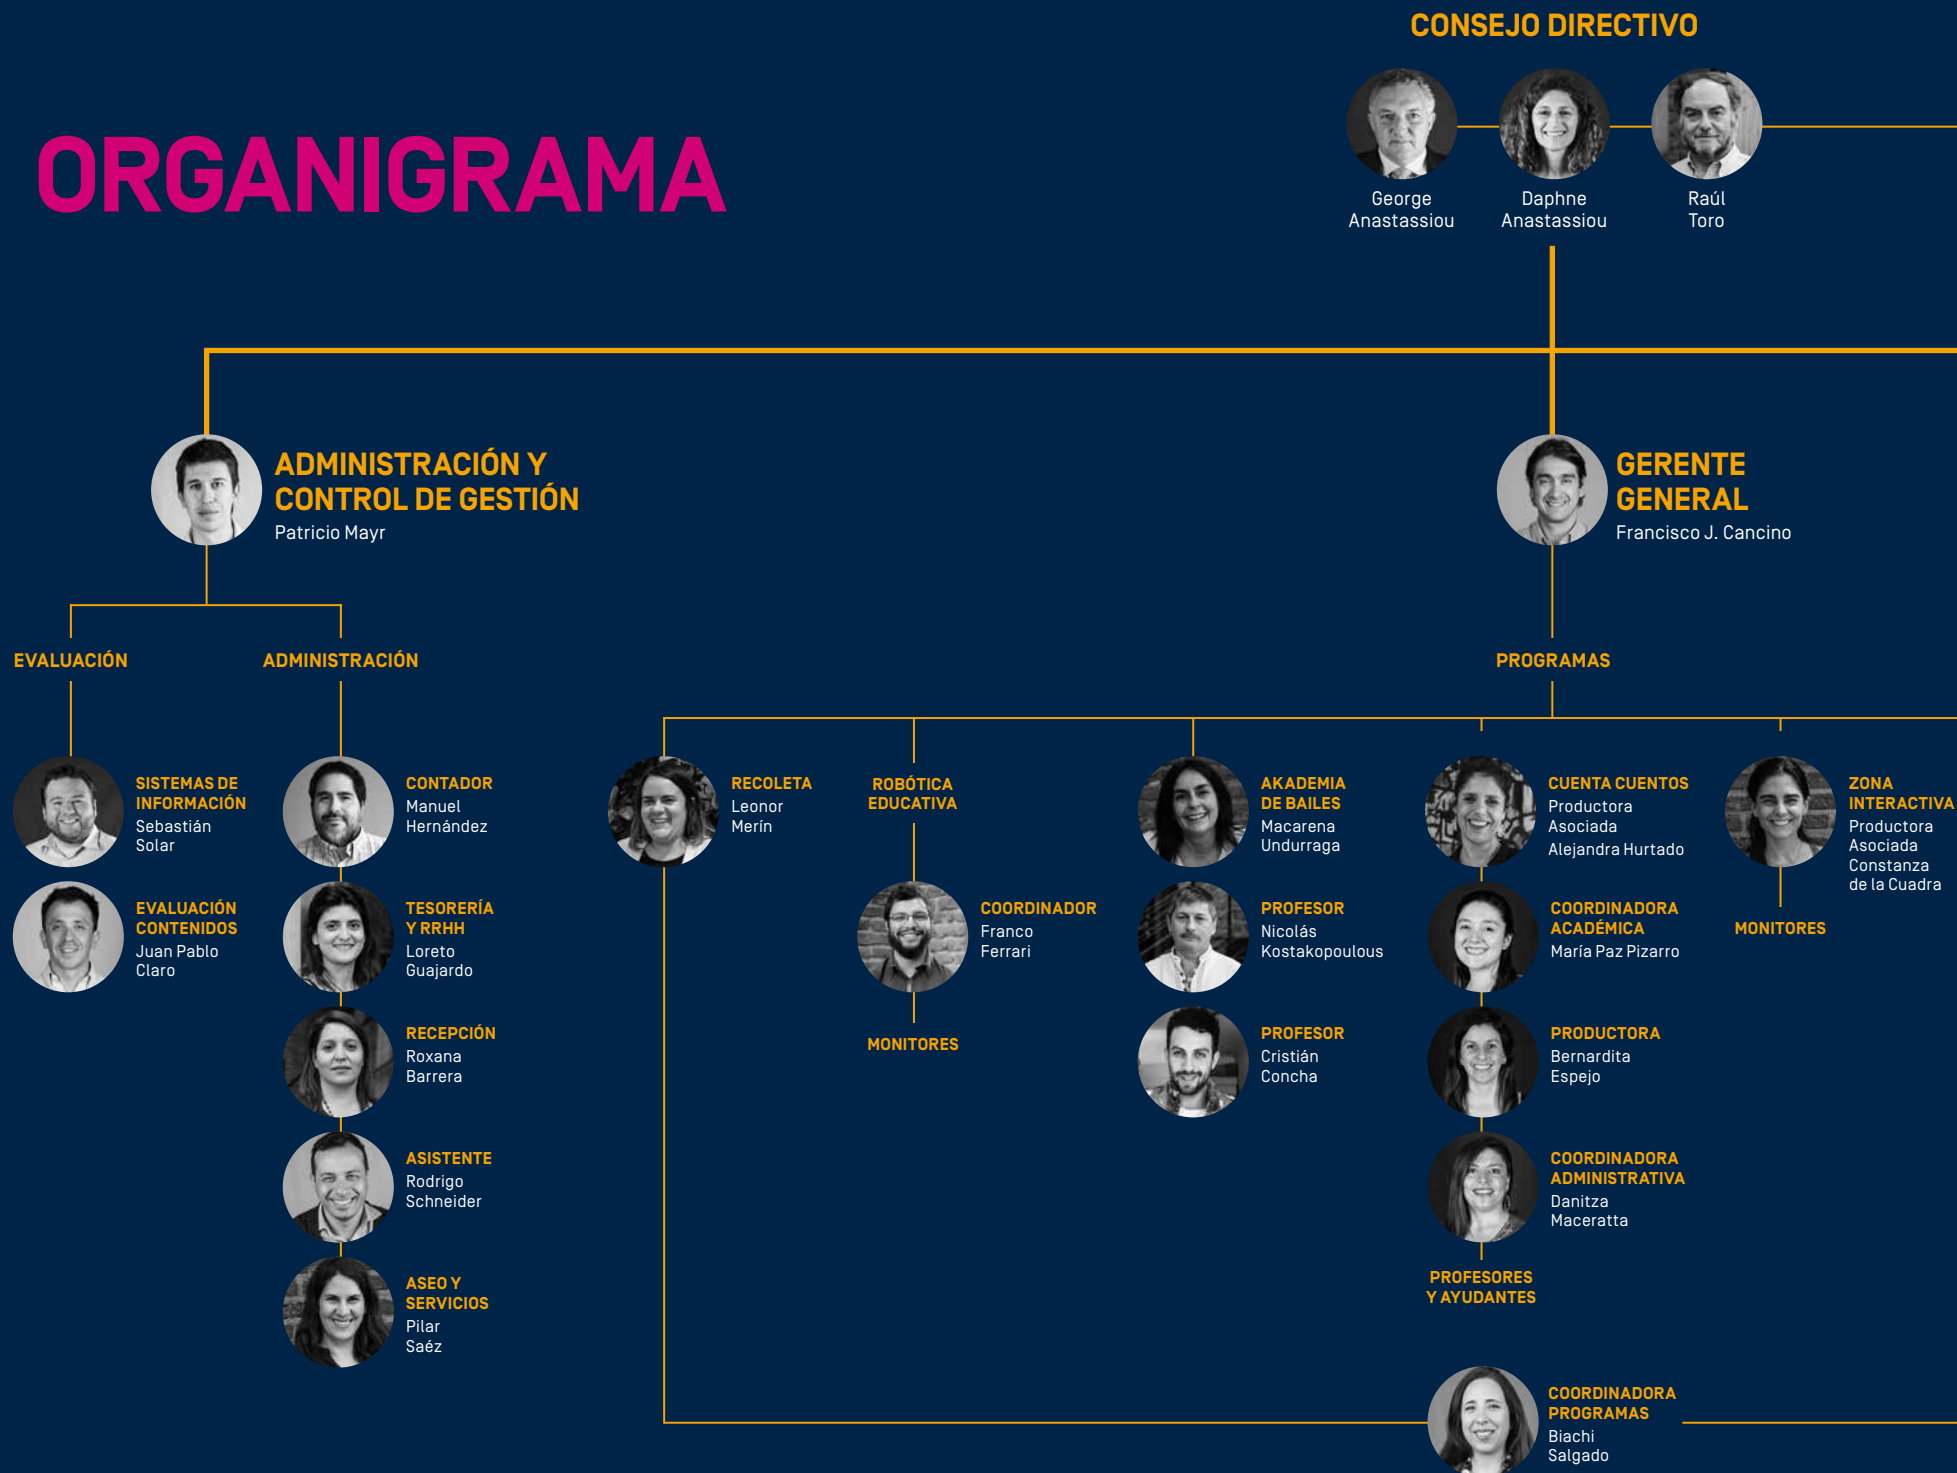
ORGANIGRAMA

CONSEJO DIRECTIVO

George Anastassiou

Daphne Anastassiou

Raúl Toro

ADMINISTRACIÓN Y CONTROL DE GESTIÓN
Patricio Mayr

GERENTE GENERAL
Francisco J. Cancino

EVALUACIÓN

ADMINISTRACIÓN

PROGRAMAS

SISTEMAS DE INFORMACIÓN
Sebastián Solar

EVALUACIÓN CONTENIDOS
Juan Pablo Claro

CONTADOR
Manuel Hernández

TESORERÍA Y RRHH
Loreto Guajardo

RECEPCIÓN
Roxana Barrera

ASISTENTE
Rodrigo Schneider

ASEO Y SERVICIOS
Pilar Saéz

RECOLETA
Leonor Merín

ROBÓTICA EDUCATIVA

COORDINADOR
Franco Ferrari

MONITORES

AKADEMIA DE BAILES
Macarena Undurraga

PROFESOR
Nicolás Kostakopoulous

PROFESOR
Cristián Concha

CUENTA CUENTOS
Productora Asociada
Alejandra Hurtado

COORDINADORA ACADÉMICA
María Paz Pizarro

PRODUCTORA
Bernardita Espejo

COORDINADORA ADMINISTRATIVA
Danitza Maceratta

PROFESORES Y AYUDANTES

ZONA INTERACTIVA
Productora Asociada
Constanza de la Cuadra

MONITORES

COORDINADORA PROGRAMAS
Biachi Salgado